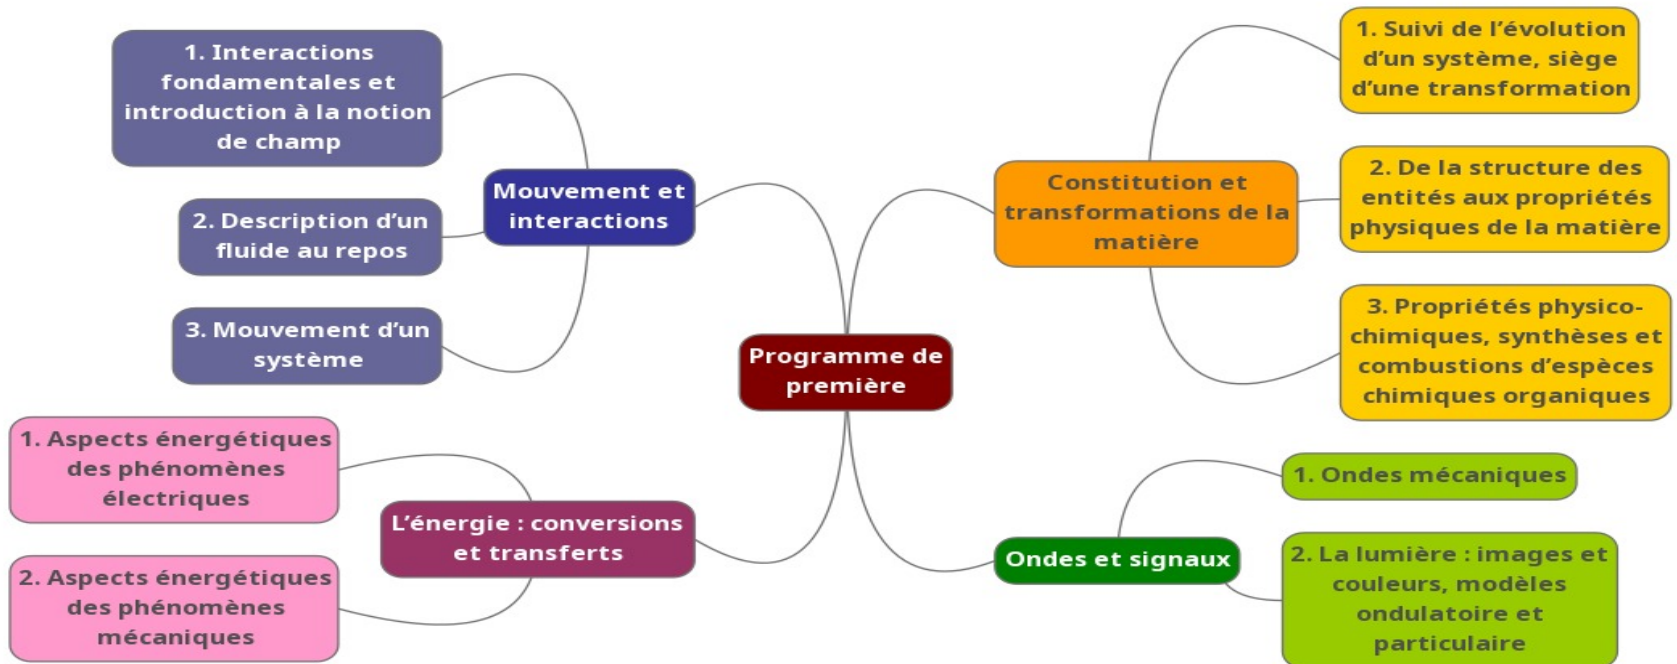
1. Interactions fondamentales et introduction à la notion de champ

2. Description d'un fluide au repos

3. Mouvement d'un système

Mouvement et interactions

1. Suivi de l'évolution d'un système, siège d'une transformation

2. De la structure des entités aux propriétés physiques de la matière

3. Propriétés physico-chimiques, synthèses et combustions d'espèces chimiques organiques

Constitution et transformations de la matière

Programme de première

1. Aspects énergétiques des phénomènes électriques

2. Aspects énergétiques des phénomènes mécaniques

L'énergie : conversions et transferts

1. Ondes mécaniques

2. La lumière : images et couleurs, modèles ondulatoire et particulaire

Ondes et signaux